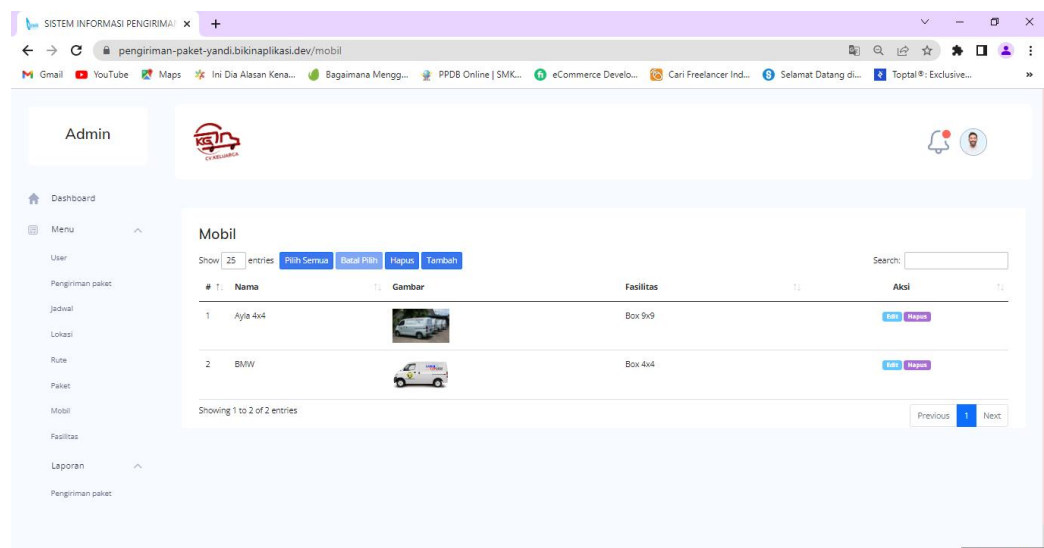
SISTEM INFORMASI PENGIRIMA ×
pengiriman-paket-yandi.bikinaplikasi.dev/mobil
Gmail YouTube Maps Ini Dia Alasan Kena... Bagaimana Mengg... PPDB Online | SMK... eCommerce Develo... Cari Freelancer Ind... Selamat Datang di... Toptal®: Exclusive...

Admin

KG
CV KELUARGA

Dashboard
Menu
User
Pengiriman paket
Jadwal
Lokasi
Rute
Paket
Mobil
Fasilitas
Laporan
Pengiriman paket

Mobil

Show 25 entries Pilih Semua Batal Pilih Hapus Tambah

Search:

| # | Nama | Gambar | Fasilitas | Aksi |
|---|---|---|---|---|
| 1 | Ayla 4x4 | | Box 9x9 | Edit Hapus |
| 2 | BMW | | Box 4x4 | Edit Hapus |

Showing 1 to 2 of 2 entries

Previous 1 Next